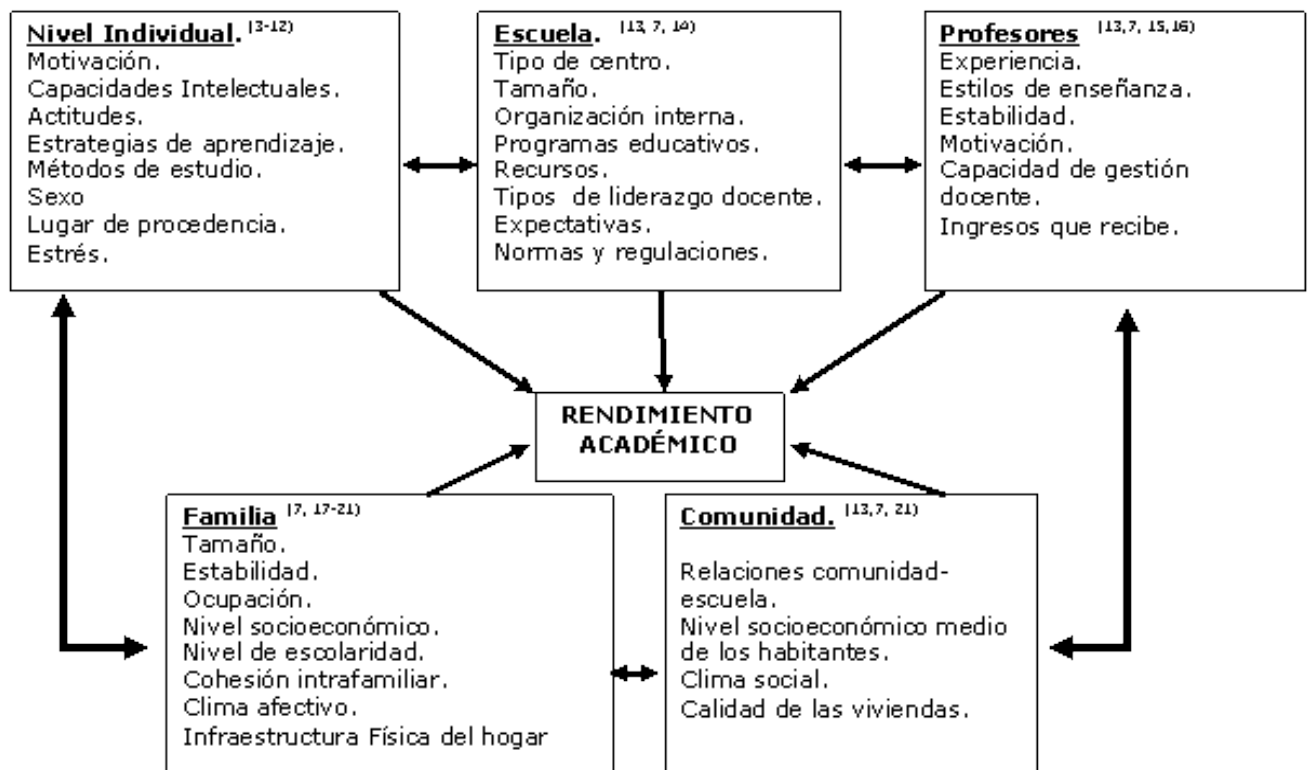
Nivel Individual. $^{(3-12)}$
Motivación.
Capacidades Intelectuales.
Actitudes.
Estrategias de aprendizaje.
Métodos de estudio.
Sexo
Lugar de procedencia.
Estrés.

Escuela. $^{(13, 7, 14)}$
Tipo de centro.
Tamaño.
Organización interna.
Programas educativos.
Recursos.
Tipos de liderazgo docente.
Expectativas.
Normas y regulaciones.

Profesores $^{(13,7, 15,16)}$
Experiencia.
Estilos de enseñanza.
Estabilidad.
Motivación.
Capacidad de gestión docente.
Ingresos que recibe.

RENDIMIENTO ACADÉMICO

Familia $^{(7, 17-21)}$
Tamaño.
Estabilidad.
Ocupación.
Nivel socioeconómico.
Nivel de escolaridad.
Cohesión intrafamiliar.
Clima afectivo.
Infraestructura Física del hogar

Comunidad. $^{(13,7, 21)}$
Relaciones comunidad-escuela.
Nivel socioeconómico medio de los habitantes.
Clima social.
Calidad de las viviendas.